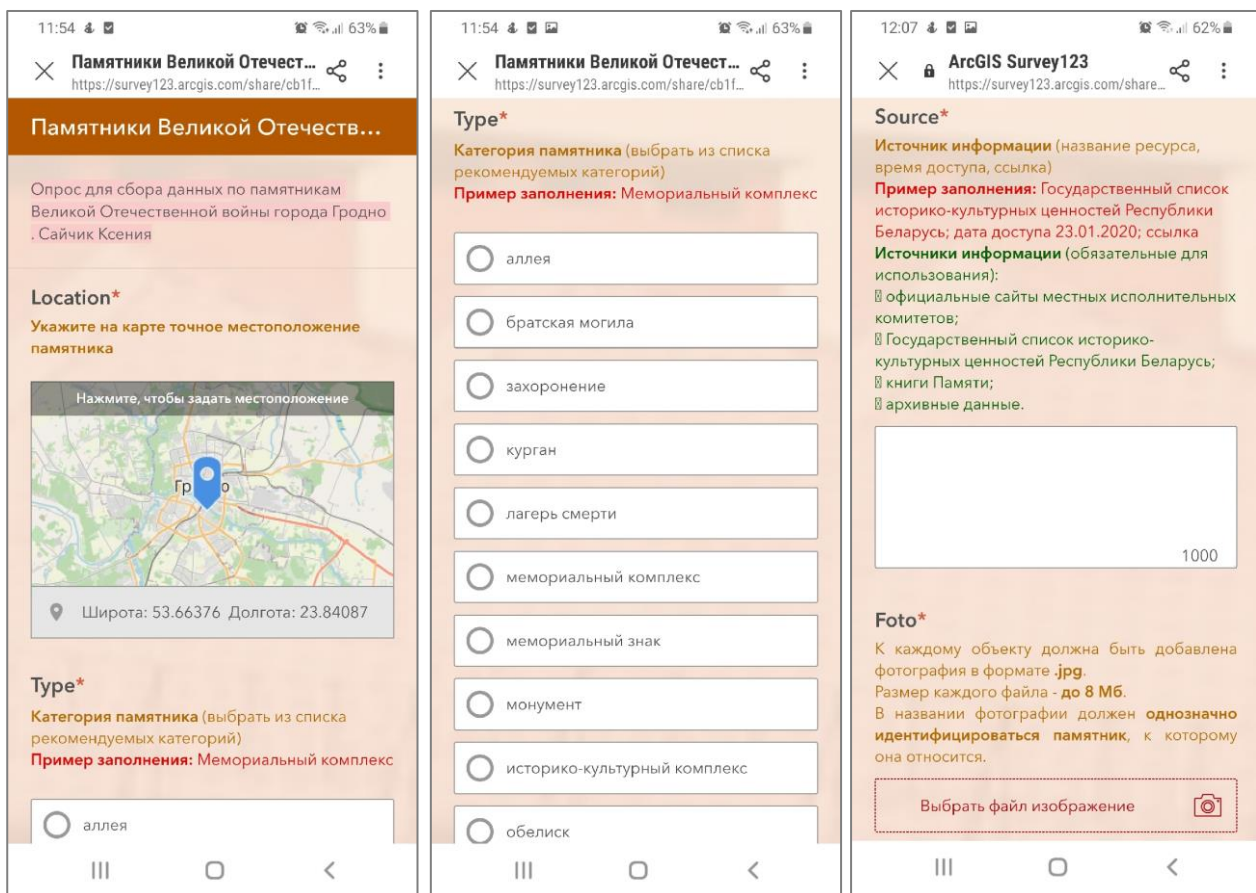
11:54 63%

Памятники Великой Отечест...
https://survey123.arcgis.com/share/cb1f...

Памятники Великой Отечеств...

Опрос для сбора данных по памятникам Великой Отечественной войны города Гродно . Сайчик Ксения

Location*

Укажите на карте точное местоположение памятника

Нажмите, чтобы задать местоположение

Гродно

Широта: 53.66376 Долгота: 23.84087

Type*

Категория памятника (выбрать из списка рекомендуемых категорий)

Пример заполнения: Мемориальный комплекс

аллея

11:54 63%

Памятники Великой Отечест...
https://survey123.arcgis.com/share/cb1f...

Type*

Категория памятника (выбрать из списка рекомендуемых категорий)

Пример заполнения: Мемориальный комплекс

аллея

братская могила

захоронение

курган

лагерь смерти

мемориальный комплекс

мемориальный знак

монумент

историко-культурный комплекс

обелиск

12:07 62%

ArcGIS Survey123
https://survey123.arcgis.com/share...

Source*

Источник информации (название ресурса, время доступа, ссылка)

Пример заполнения: Государственный список историко-культурных ценностей Республики Беларусь; дата доступа 23.01.2020; ссылка

Источники информации (обязательные для использования):

официальные сайты местных исполнительных комитетов;

Государственный список историко-культурных ценностей Республики Беларусь;

книги Памяти;

архивные данные.

1000

Foto*

К каждому объекту должна быть добавлена фотография в формате .jpg.

Размер каждого файла - до 8 Мб.

В названии фотографии должен однозначно идентифицироваться памятник, к которому она относится.

Выбрать файл изображение